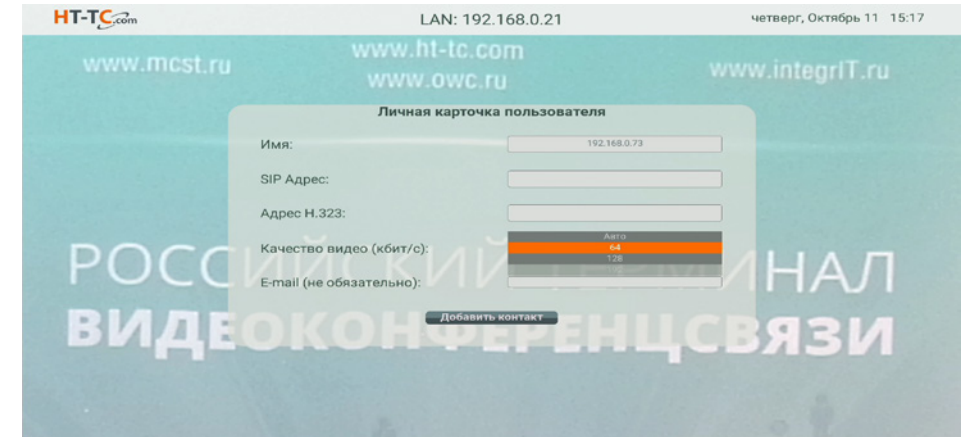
HT-TC.com

LAN: 192.168.0.21

четверг, Октябрь 11 15:17

www.mcst.ru

www.ht-tc.com
www.owc.ru

www.integrIT.ru

Личная карточка пользователя

Имя:
192.168.0.73

SIP Адрес:

Адрес H.323:

Качество видео (кбит/с):
Авто
64
128

E-mail (не обязательно):

Добавить контакт

РОССИ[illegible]КИЙ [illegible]ИНАЛ
ВИДЕОКОНФЕРЕНЦСВЯЗИ